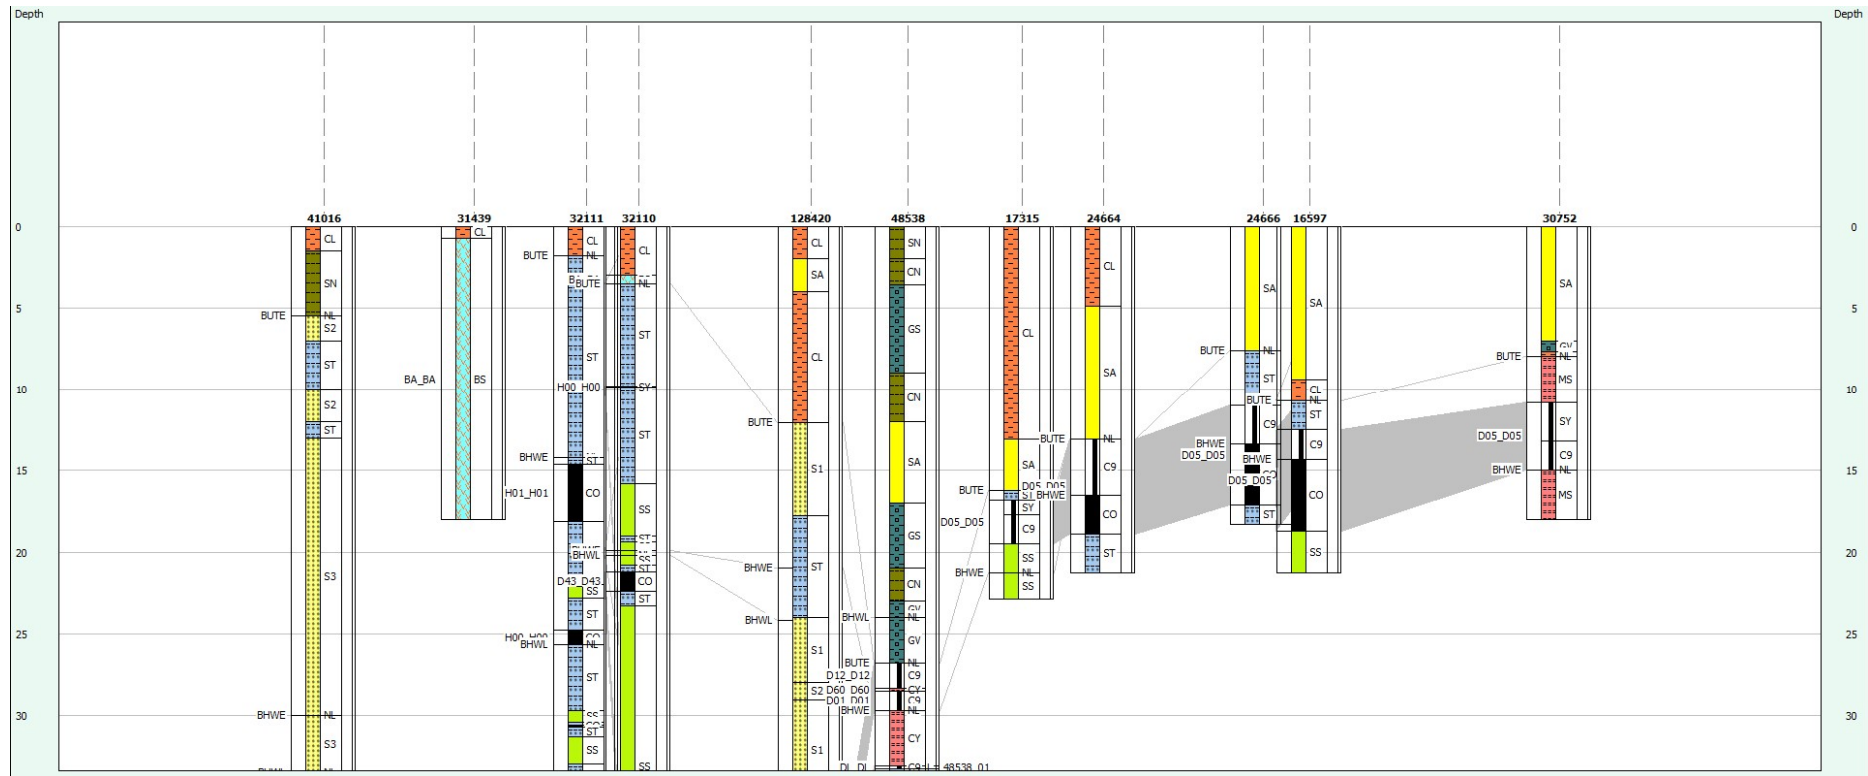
Depth

Depth

0
5
10
15
20
25
30

0
5
10
15
20
25
30

41016
CL
SN
BUTE
NL
S2
ST
S2
ST
S3
BHWE
NL
S3

31439
CL
BA_BA
BS
H01_H01

32111
CL
BUTE
NL
ST
H00_H00
BHWE
ST
CO
BHWL
D43_D43
SS
ST
H00_H00
BHWL
CO
NL
ST
SS
ST
SS

32110
CL
BUTE
NL
ST
SY
ST
SS
ST
SS
ST
CO
ST
SS

128420
CL
SA
CL
BUTE
S1
BHWE
ST
BHWL
S1
S2
S1

48538
SN
CN
GS
CN
SA
GS
CN
GV
NL
GV
BHWL
BUTE
NL
D12_D12
C9
D60_D60
CY
D01_D01
C9
BHWE
NL
CY
C9
48538_01

17315
CL
BUTE
SA
BUTE
D05_D05
ST
BHWE
SY
D05_D05
C9
SS
BHWE
NL
SS

24664
CL
SA
NL
C9
CO
ST

24666
SA
BUTE
NL
ST
BUTE
C9
BHWE
D05_D05
BHWE
D05_D05
ST

16597
SA
CL
NL
ST
C9
CO
SS

30752
SA
GV
BUTE
NL
MS
SY
D05_D05
C9
BHWE
NL
MS